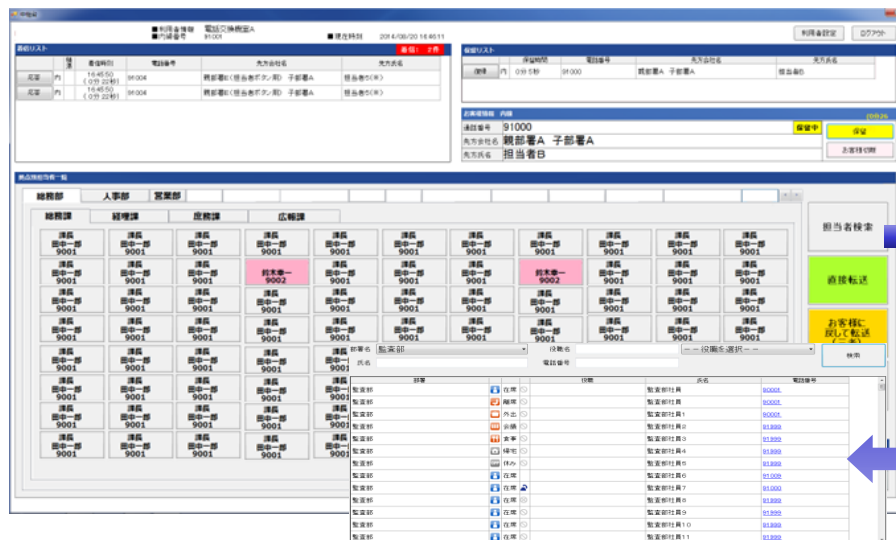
■利用者情報 電話交換機室A
■内線番号 91001
■現在時刻 2014/08/20 16:46:11

利用者設定 ログアウト

着信リスト 着信: 2件

| | 種別 | 着信時刻 | 電話番号 | 先方会社名 | 先方氏名 |
|---|---|---|---|---|---|
| 応答 | 内 | 16:45:50 (0分 22秒) | 91004 | 親部署B(担当者ボタン用) 子部署A | 担当者B(中) |
| 応答 | 内 | 16:45:50 (0分 22秒) | 91004 | 親部署B(担当者ボタン用) 子部署A | 担当者B(中) |

保留リスト

| | | 保留時間 | 電話番号 | 先方会社名 | 先方氏名 |
|---|---|---|---|---|---|
| 復帰 | 内 | 0分 5秒 | 91000 | 親部署A 子部署A | 担当者B |

お客様情報 内線 00:26

通話番号 91000 保留中 保留
先方会社名 親部署A 子部署A お客様切断
先方氏名 担当者B

拠点別担当者一覧

総務部 人事部 営業部

総務課 経理課 庶務課 広報課

課長 田中一郎 9001
鈴木泰一 9002

担当者検索
直接転送
お客様に戻して転送

部署名 監査部 役職名 ーー役職を選択ーー 検索
氏名 電話番号

| 部署 | 状態 | 役職 | 氏名 | 電話番号 |
|---|---|---|---|---|
| 監査部 | 在席 | | 監査部社員 | 90001 |
| 監査部 | 離席 | | 監査部社員 | 90001 |
| 監査部 | 外出 | | 監査部社員1 | 90001 |
| 監査部 | 会議 | | 監査部社員2 | 91999 |
| 監査部 | 食事 | | 監査部社員3 | 91999 |
| 監査部 | 帰宅 | | 監査部社員4 | 91999 |
| 監査部 | 休み | | 監査部社員5 | 91999 |
| 監査部 | 在席 | | 監査部社員6 | 91009 |
| 監査部 | 在席 | | 監査部社員7 | 91000 |
| 監査部 | 在席 | | 監査部社員8 | 91999 |
| 監査部 | 在席 | | 監査部社員9 | 91999 |
| 監査部 | 在席 | | 監査部社員10 | 91999 |
| 監査部 | 在席 | | 監査部社員11 | 91999 |